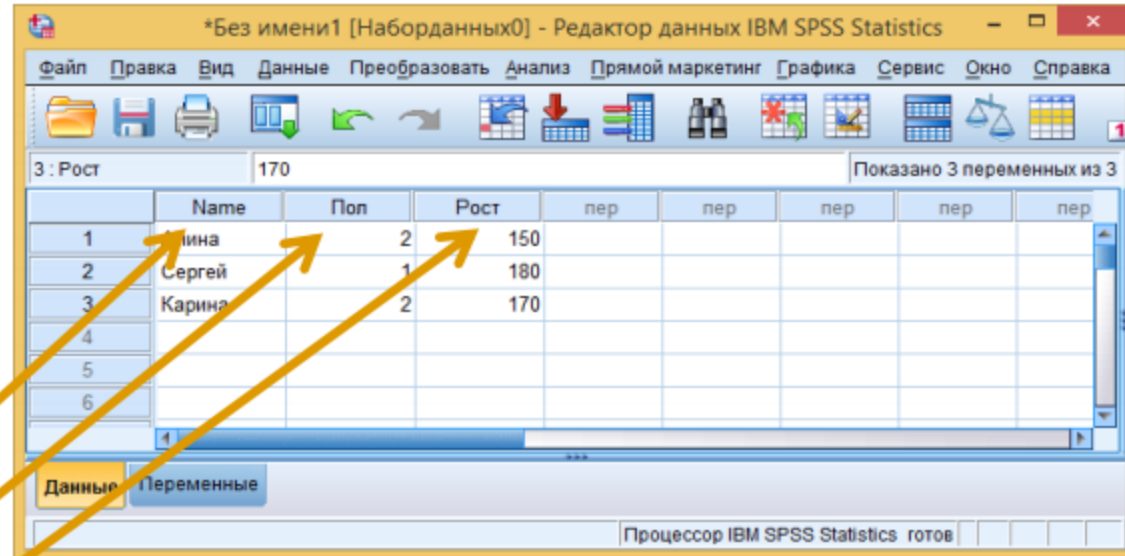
*Без имени1 [Наборданных0] - Редактор данных IBM SPSS Statistics

Файл Правка Вид Данные Преобразовать Анализ Прямой маркетинг Графика Сервис Окно Справка

3 : Рост 170 Показано 3 переменных из 3

| | Name | Пол | Рост | пер | пер | пер | пер | пер |
|---|---|---|---|---|---|---|---|---|
| 1 | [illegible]ина | 2 | 150 | | | | | |
| 2 | Сергей | 1 | 180 | | | | | |
| 3 | Карина | 2 | 170 | | | | | |
| 4 | | | | | | | | |
| 5 | | | | | | | | |
| 6 | | | | | | | | |

Данные Переменные

Процессор IBM SPSS Statistics готов